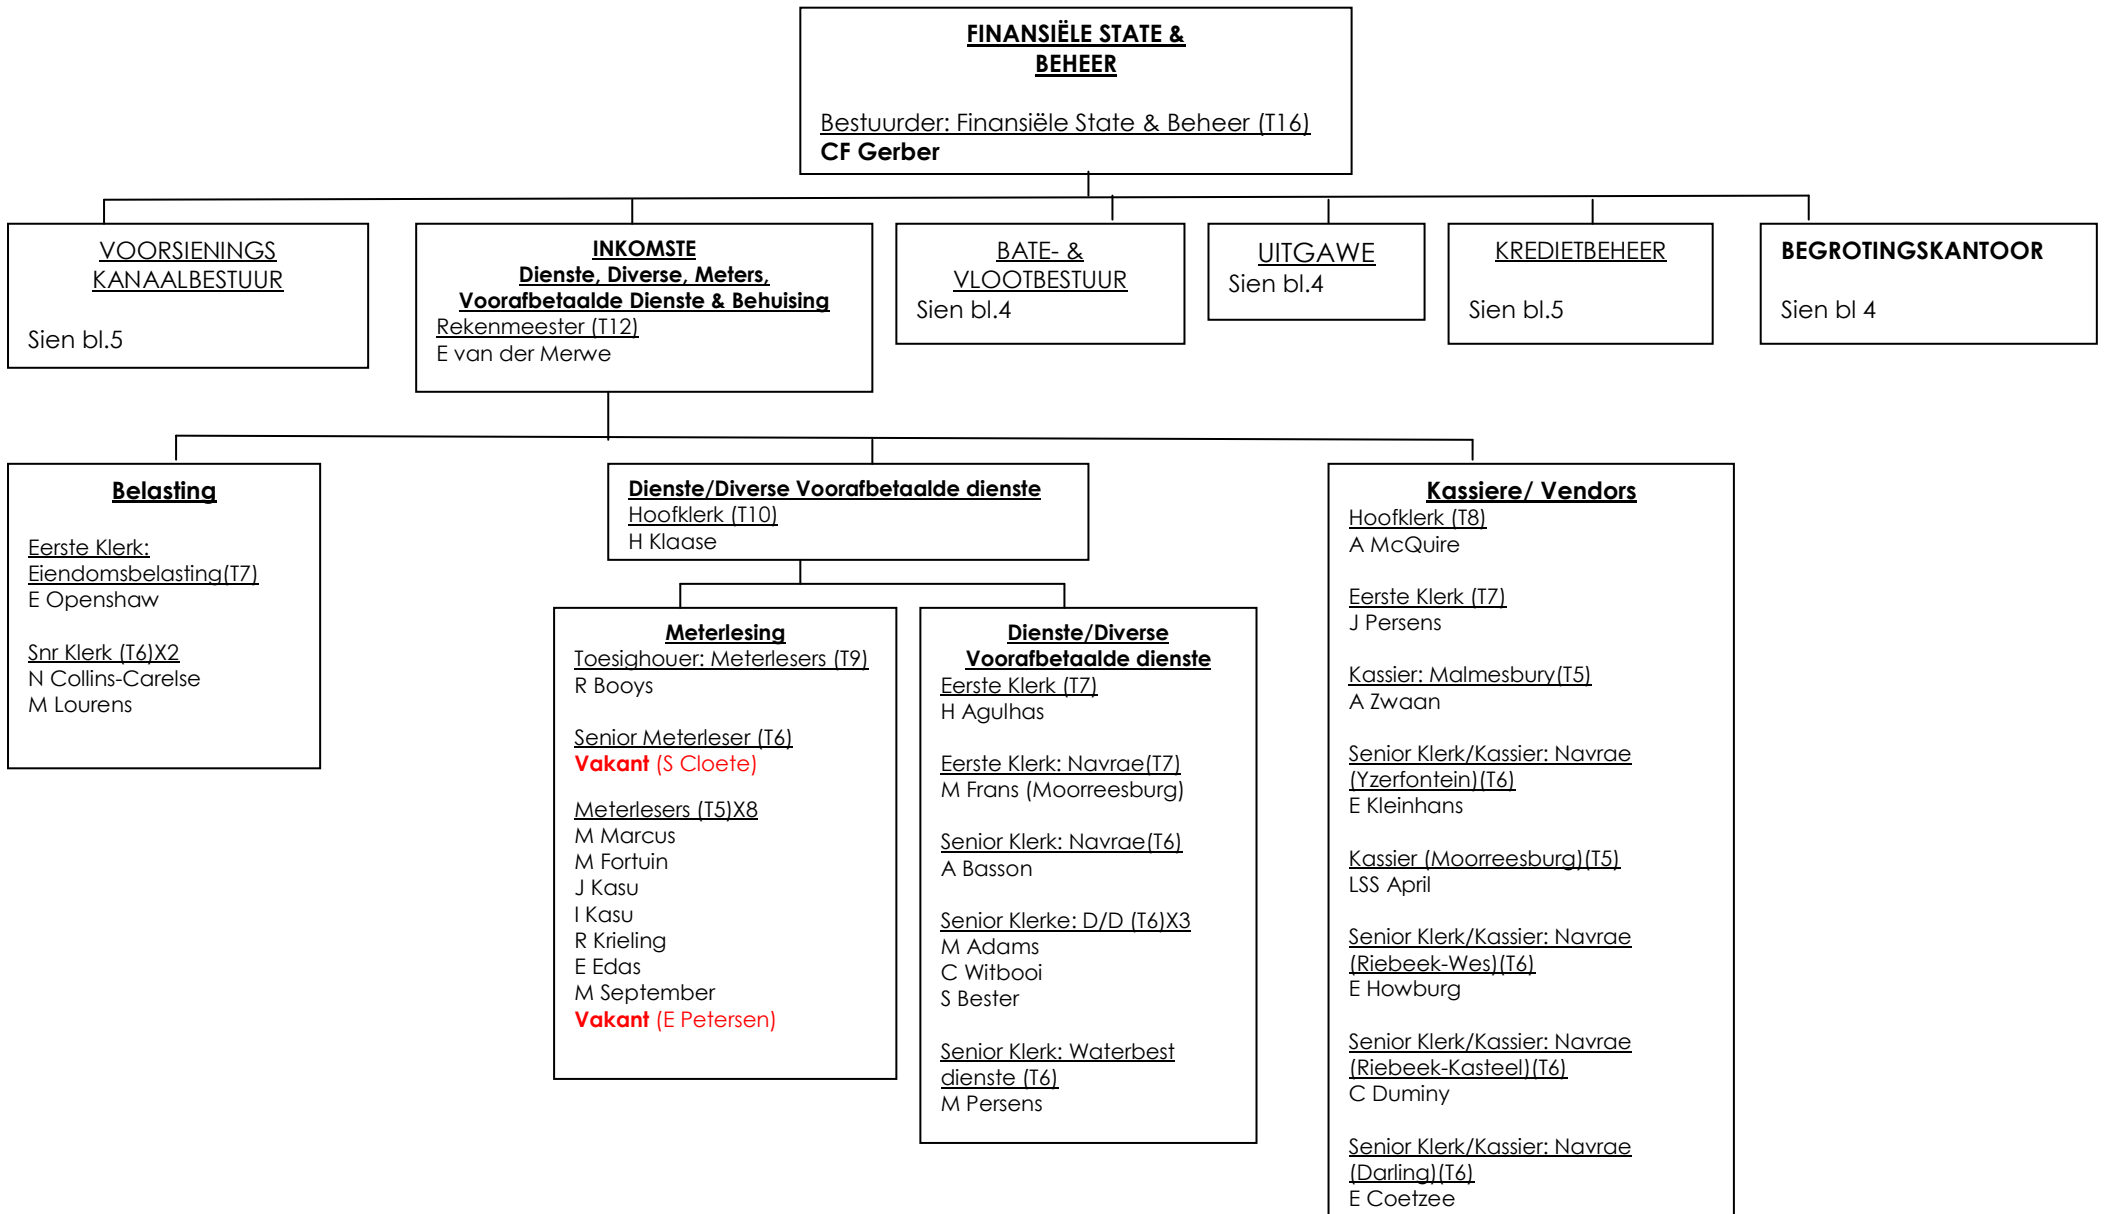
FINANSIËLE STATE & BEHEER

Bestuurder: Finansiële State & Beheer (T16)
CF Gerber

VOORSIENINGS KANAALBESTUUR

Sien bl.5

INKOMSTE
Dienste, Diverse, Meters, Voorafbetaalde Dienste & Behuising
Rekenmeester (T12)
E van der Merwe

BATE- & VLOOTBESTUUR
Sien bl.4

UITGAWE
Sien bl.4

KREDIETBEHEER

Sien bl.5

BEGROTINGSKANTOOR

Sien bl 4

Belasting

Eerste Klerk: Eiendomsbelasting(T7)
E Openshaw

Snr Klerk (T6)X2
N Collins-Carelse
M Lourens

Dienste/Diverse Voorafbetaalde dienste
Hoofklerk (T10)
H Klaase

Meterlesing
Toesighouer: Meterlesers (T9)
R Booys

Senior Meterleser (T6)
Vakant (S Cloete)

Meterlesers (T5)X8
M Marcus
M Fortuin
J Kasu
I Kasu
R Krieling
E Edas
M September
Vakant (E Petersen)

Dienste/Diverse Voorafbetaalde dienste
Eerste Klerk (T7)
H Agulhas

Eerste Klerk: Navrae(T7)
M Frans (Moorreesburg)

Senior Klerk: Navrae(T6)
A Basson

Senior Klerke: D/D (T6)X3
M Adams
C Witbooi
S Bester

Senior Klerk: Waterbest dienste (T6)
M Persens

Kassiere/ Vendors
Hoofklerk (T8)
A McQuire

Eerste Klerk (T7)
J Persens

Kassier: Malmesbury(T5)
A Zwaan

Senior Klerk/Kassier: Navrae (Yzerfontein)(T6)
E Kleinhans

Kassier (Moorreesburg)(T5)
LSS April

Senior Klerk/Kassier: Navrae (Riebeek-Wes)(T6)
E Howburg

Senior Klerk/Kassier: Navrae (Riebeek-Kasteel)(T6)
C Duminy

Senior Klerk/Kassier: Navrae (Darling)(T6)
E Coetzee